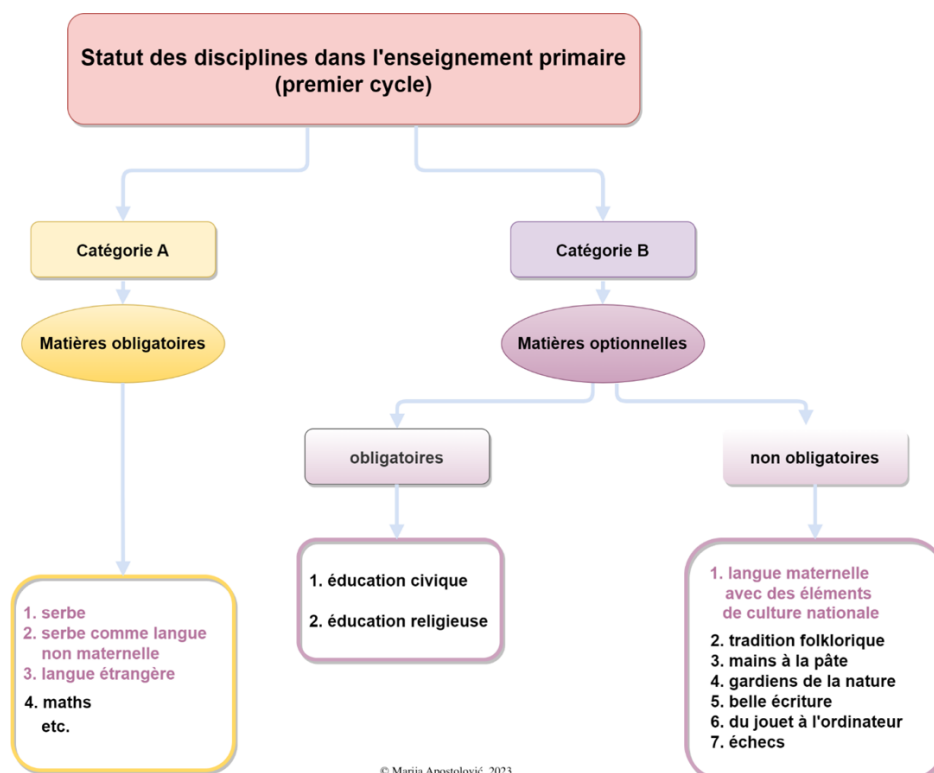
Statut des disciplines dans l'enseignement primaire (premier cycle)

Catégorie A

Matières obligatoires

1. serbe
2. serbe comme langue non maternelle
3. langue étrangère
4. maths
etc.

Catégorie B

Matières optionnelles

obligatoires

1. éducation civique
2. éducation religieuse

non obligatoires

1. langue maternelle avec des éléments de culture nationale
2. tradition folklorique
3. mains à la pâte
4. gardiens de la nature
5. belle écriture
6. du jouet à l'ordinateur
7. échecs

© Marija Apostolović, 2023